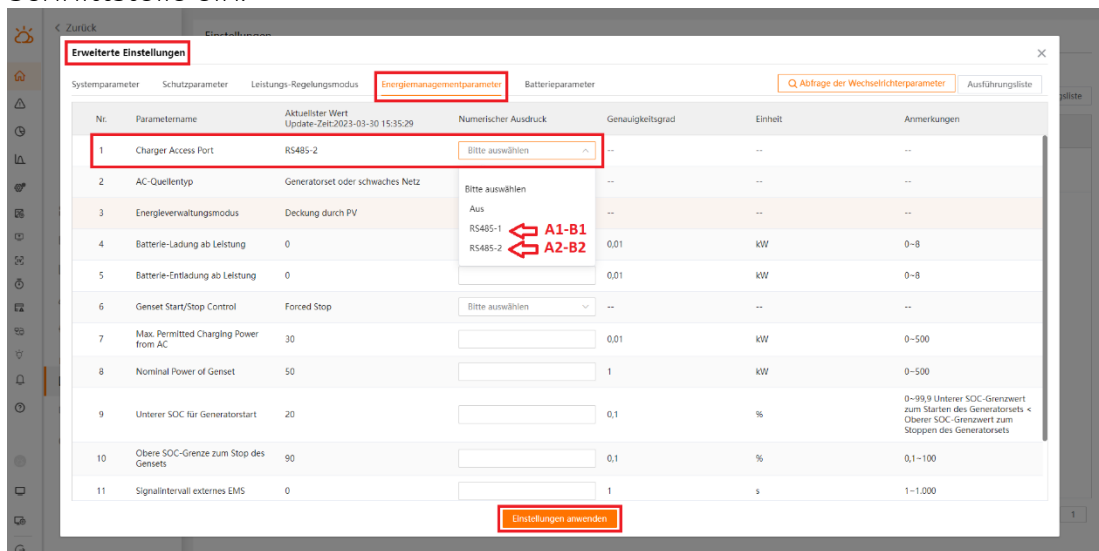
< Zurück

Erweiterte Einstellungen

Systemparameter | Schutzparameter | Leistungs-Regelungsmodus | Energiemanagementparameter | Batterieparameter

Abfrage der Wechselrichterparameter | Ausführungsliste

| Nr. | Parametername | Aktuellster Wert Update-Zeit:2023-03-30 15:35:29 | Numerischer Ausdruck | Genauigkeitsgrad | Einheit | Anmerkungen |
|---|---|---|---|---|---|---|
| 1 | Charger Access Port | RS485-2 | Bitte auswählen | -- | -- | -- |
| 2 | AC-Quellentyp | Generatorset oder schwaches Netz | | -- | -- | -- |
| 3 | Energieverwaltungsmodus | Deckung durch PV | | -- | -- | -- |
| 4 | Batterie-Ladung ab Leistung | 0 | | 0,01 | kW | 0~8 |
| 5 | Batterie-Entladung ab Leistung | 0 | | 0,01 | kW | 0~8 |
| 6 | Genset Start/Stop Control | Forced Stop | Bitte auswählen | -- | -- | -- |
| 7 | Max. Permitted Charging Power from AC | 30 | | 0,01 | kW | 0~500 |
| 8 | Nominal Power of Genset | 50 | | 1 | kW | 0~500 |
| 9 | Unterer SOC für Generatorstart | 20 | | 0,1 | % | 0~99,9 Unterer SOC-Grenzwert zum Starten des Generatorsets < Oberer SOC-Grenzwert zum Stoppen des Generatorsets |
| 10 | Obere SOC-Grenze zum Stop des Gensets | 90 | | 0,1 | % | 0,1~100 |
| 11 | Signalintervall externes EMS | 0 | | 1 | s | 1~1.000 |

Bitte auswählen
Aus
RS485-1 A1-B1
RS485-2 A2-B2

Einstellungen anwenden